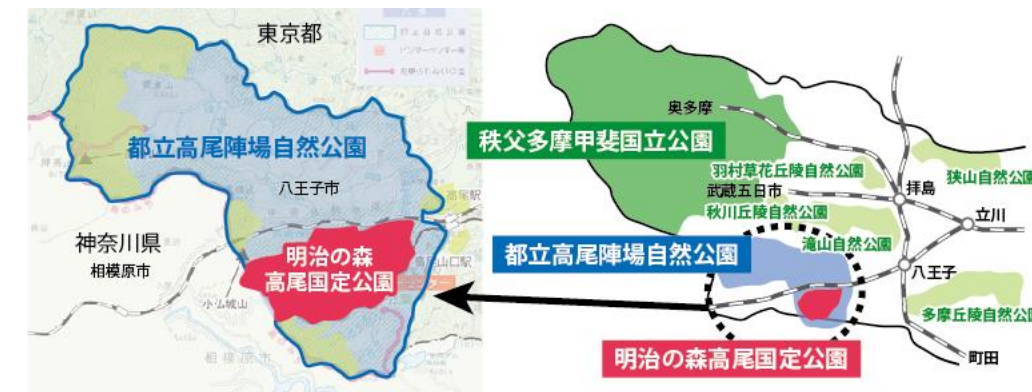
東京都

都立高尾陣場自然公園

八王子市

神奈川県
相模原市

明治の森
高尾国定公園

奥多摩

秩父多摩甲斐国立公園

羽村草花丘陵自然公園

狭山自然公園

武蔵五日市

拝島

秋川丘陵自然公園

立川

都立高尾陣場自然公園

滝山自然公園

八王子

多摩丘陵自然公園

明治の森高尾国定公園

町田